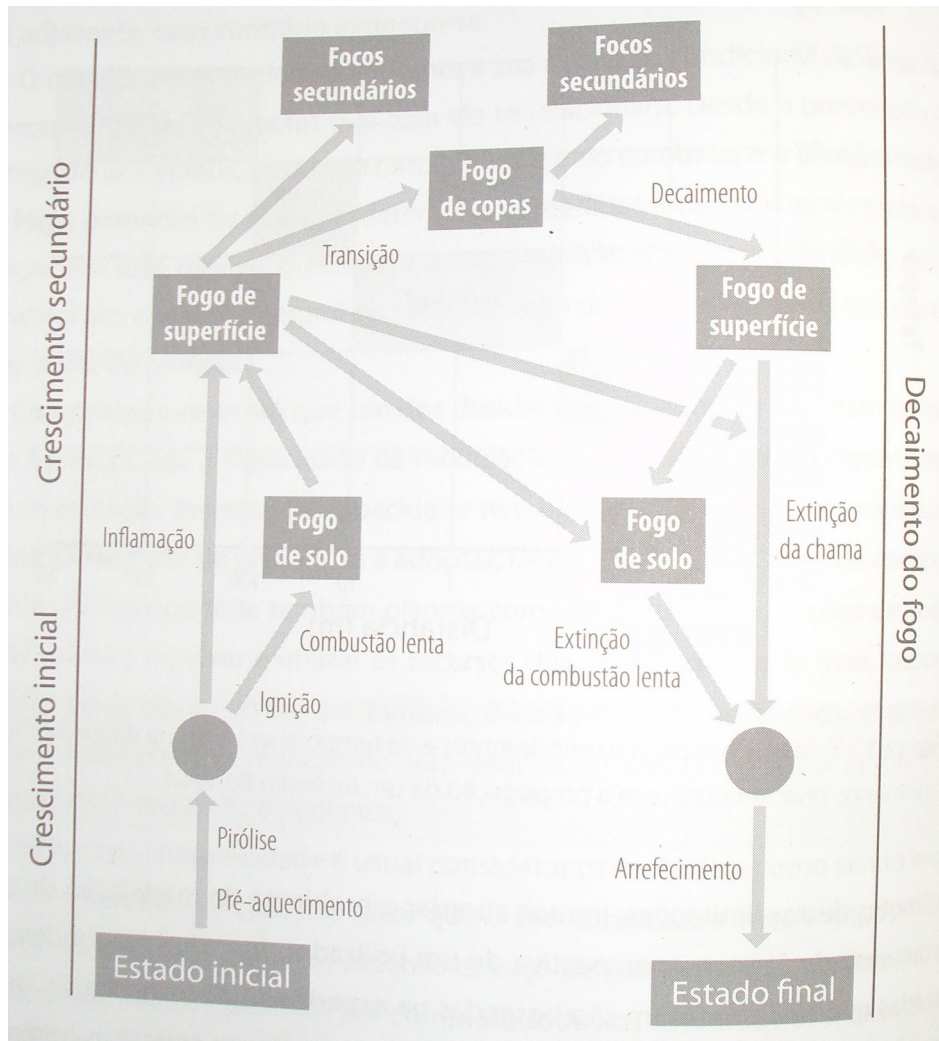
Crescimento secundário

Crescimento inicial

Decaimento do fogo

Focos secundários

Focos secundários

Fogo de copas

Decaimento

Transição

Fogo de superfície

Fogo de superfície

Inflamação

Fogo de solo

Fogo de solo

Extinção da chama

Combustão lenta

Extinção da combustão lenta

Ignição

Pirólise

Pré-aquecimento

Arrefecimento

Estado inicial

Estado final